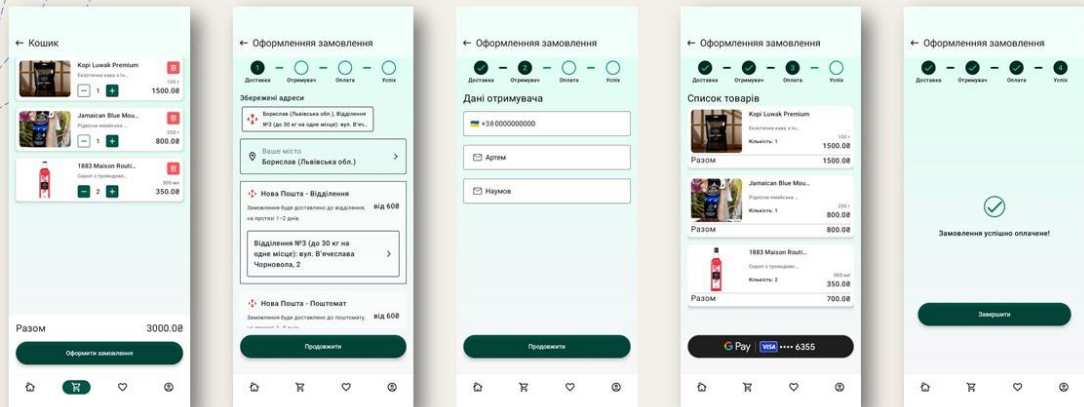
← Кошик

Kopi Luwak Premium
Екзотична кава з Ін...
100 г
1
1500.0₴

Jamaican Blue Mou...
Рідкісна ямайська ...
250 г
1
800.0₴

1883 Maison Routi...
Сироп з трояндою...
500 мл
2
350.0₴

Разом
3000.0₴

Оформити замовлення

← Оформлення замовлення

1 2 3 4
Доставка Отримувач Оплата Успіх

Збережені адреси

Борислав (Львівська обл.), Відділення №3 (до 30 кг на одне місце): вул. В'яч...

Ваше місто
Борислав (Львівська обл.)

Нова Пошта - Відділення
Замовлення буде доставлено до відділення, на протязі 1-2 днів.
від 60₴

Відділення №3 (до 30 кг на одне місце): вул. В'ячеслава Чорновола, 2

Нова Пошта - Поштомат
Замовлення буде доставлено до поштомату, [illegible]
від 60₴

Продовжити

← Оформлення замовлення

2 3 4
Доставка Отримувач Оплата Успіх

Дані отримувача

+380000000000

Артем

Наумов

Продовжити

← Оформлення замовлення

3 4
Доставка Отримувач Оплата Успіх

Список товарів

Kopi Luwak Premium
Екзотична кава з Ін...
Кількість: 1
100 г
1500.0₴
Разом
1500.0₴

Jamaican Blue Mou...
Рідкісна ямайська ...
Кількість: 1
250 г
800.0₴
Разом
800.0₴

1883 Maison Routi...
Сироп з трояндою...
Кількість: 2
500 мл
350.0₴
Разом
700.0₴

G Pay VISA •••• 6355

← Оформлення замовлення

4
Доставка Отримувач Оплата Успіх

Замовлення успішно оплачене!

Завершити